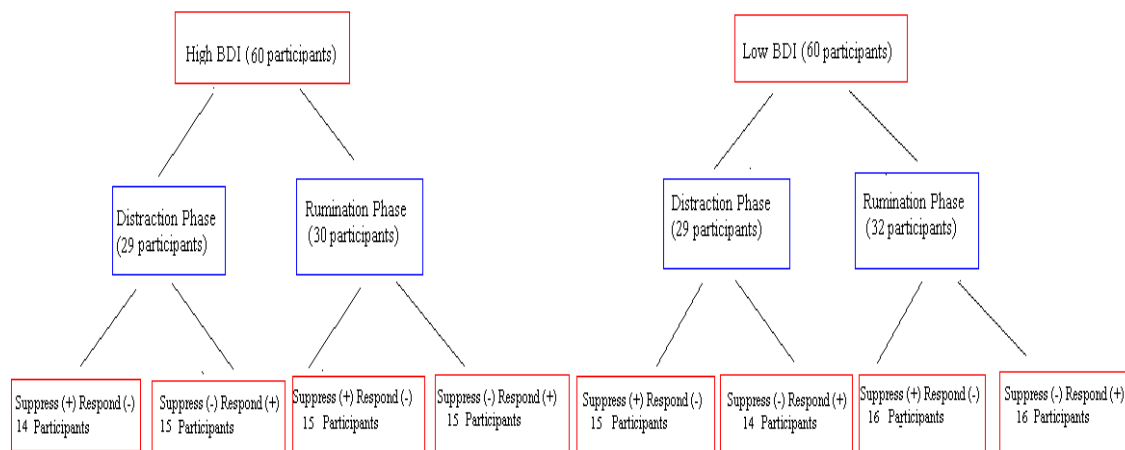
High BDI (60 participants)

Distraction Phase (29 participants)

Rumination Phase (30 participants)

Suppress (+) Respond (-) 14 Participants

Suppress (-) Respond (+) 15 Participants

Suppress (+) Respond (-) 15 Participants

Suppress (-) Respond (+) 15 Participants

Low BDI (60 participants)

Distraction Phase (29 participants)

Rumination Phase (32 participants)

Suppress (+) Respond (-) 15 Participants

Suppress (-) Respond (+) 14 Participants

Suppress (+) Respond (-) 16 Participants

Suppress (-) Respond (+) 16 Participants